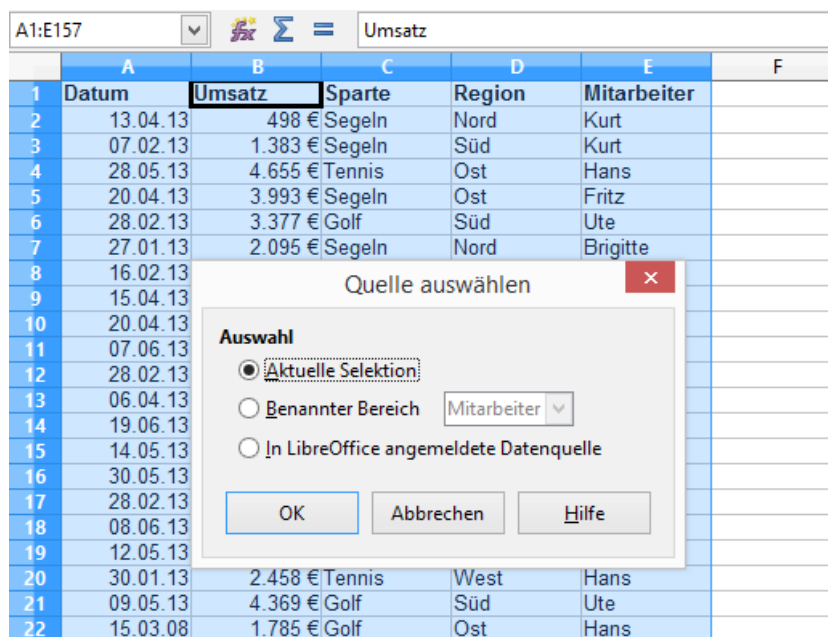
A1:E157 Umsatz

| | A | B | C | D | E | F |
|---|---|---|---|---|---|---|
| 1 | Datum | Umsatz | Sparte | Region | Mitarbeiter | |
| 2 | 13.04.13 | 498 € | Segeln | Nord | Kurt | |
| 3 | 07.02.13 | 1.383 € | Segeln | Süd | Kurt | |
| 4 | 28.05.13 | 4.655 € | Tennis | Ost | Hans | |
| 5 | 20.04.13 | 3.993 € | Segeln | Ost | Fritz | |
| 6 | 28.02.13 | 3.377 € | Golf | Süd | Ute | |
| 7 | 27.01.13 | 2.095 € | Segeln | Nord | Brigitte | |
| 8 | 16.02.13 | | | | | |
| 9 | 15.04.13 | | | | | |
| 10 | 20.04.13 | | | | | |
| 11 | 07.06.13 | | | | | |
| 12 | 28.02.13 | | | | | |
| 13 | 06.04.13 | | | | | |
| 14 | 19.06.13 | | | | | |
| 15 | 14.05.13 | | | | | |
| 16 | 30.05.13 | | | | | |
| 17 | 28.02.13 | | | | | |
| 18 | 08.06.13 | | | | | |
| 19 | 12.05.13 | | | | | |
| 20 | 30.01.13 | 2.458 € | Tennis | West | Hans | |
| 21 | 09.05.13 | 4.369 € | Golf | Süd | Ute | |
| 22 | 15.03.08 | 1.785 € | Golf | Ost | Hans | |

Quelle auswählen

Auswahl
Aktuelle Selektion
Benannter Bereich Mitarbeiter
In LibreOffice angemeldete Datenquelle

OK Abbrechen Hilfe